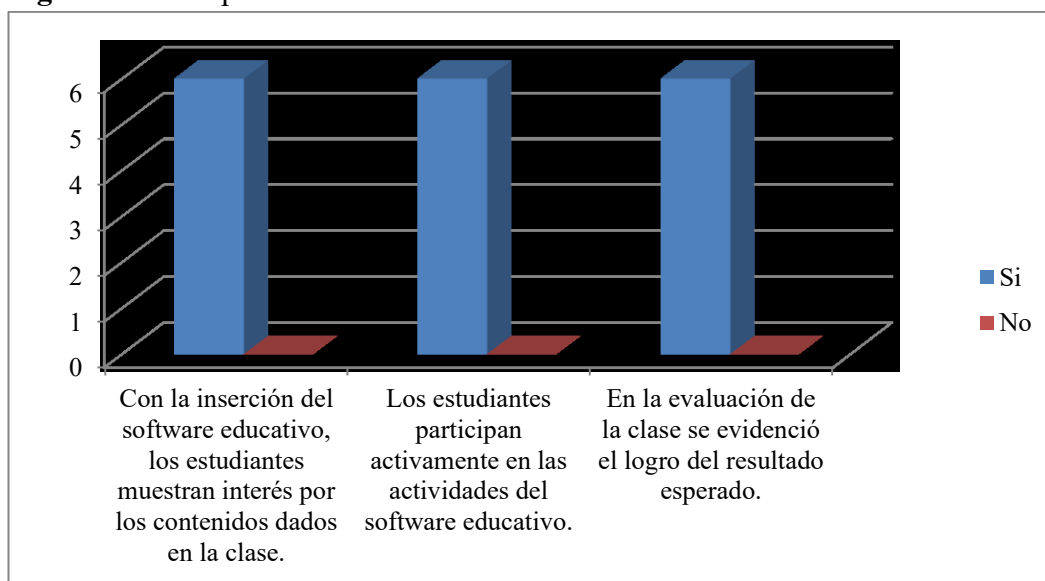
6
5
4
3
2
1
0

Con la inserción del software educativo, los estudiantes muestran interés por los contenidos dados en la clase.

Los estudiantes participan activamente en las actividades del software educativo.

En la evaluación de la clase se evidenció el logro del resultado esperado.

Si
No